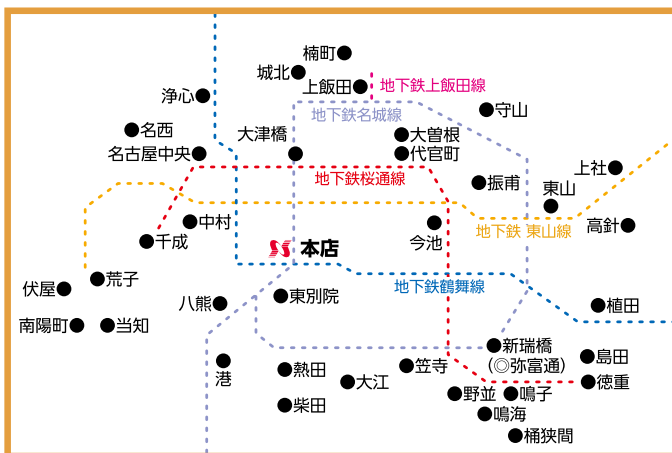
楠町
城北
上飯田
地下鉄上飯田線
浄心
守山
地下鉄名城線
名西
大津橋
大曽根
名古屋中央
代官町
地下鉄桜通線
上社
振甫
東山
中村
高針
千成
本店
今池
地下鉄 東山線
荒子
伏屋
地下鉄鶴舞線
八熊
東別院
植田
南陽町
当知
新瑞橋
(◎弥富通)
島田
港
熱田
笠寺
大江
徳重
野並
鳴子
柴田
鳴海
桶狭間